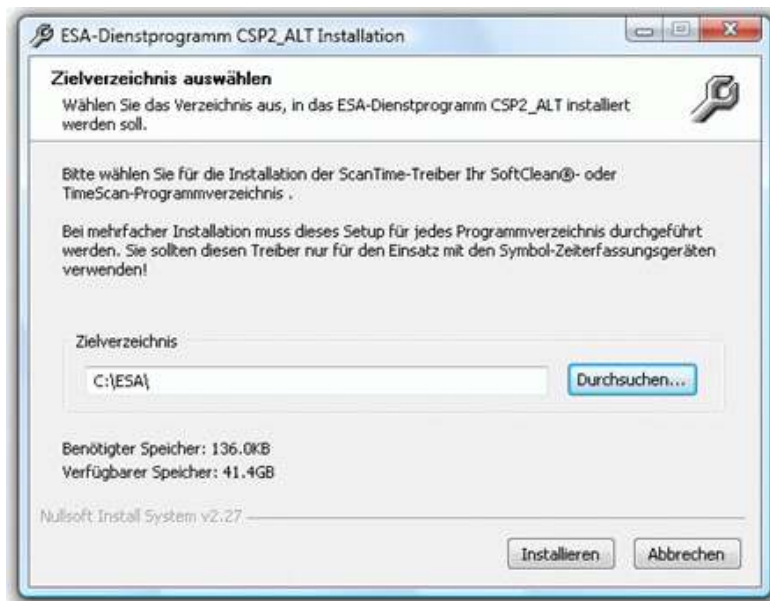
ESA-Dienstprogramm CSP2_ALT Installation

Zielverzeichnis auswählen
Wählen Sie das Verzeichnis aus, in das ESA-Dienstprogramm CSP2_ALT installiert werden soll.

Bitte wählen Sie für die Installation der ScanTime-Treiber Ihr SoftClean®- oder TimeScan-Programmverzeichnis .

Bei mehrfacher Installation muss dieses Setup für jedes Programmverzeichnis durchgeführt werden. Sie sollten diesen Treiber nur für den Einsatz mit den Symbol-Zeiterfassungsgeräten verwenden!

Zielverzeichnis
C:\ESA\
Durchsuchen...

Benötigter Speicher: 136.0KB
Verfügbarer Speicher: 41.4GB

Nullsoft Install System v2.27

Installieren
Abbrechen